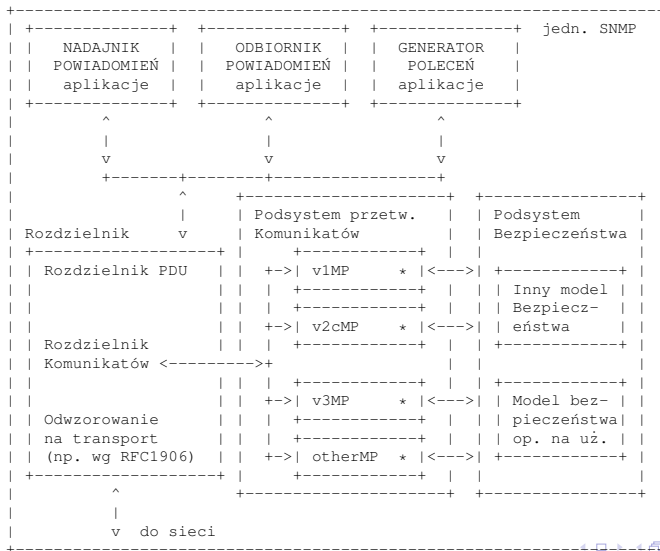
jedn. SNMP

NADAJNIK POWIADOMIEŃ aplikacje

ODBIORNIK POWIADOMIEŃ aplikacje

GENERATOR POLECEŃ aplikacje

Rozdzielnik

Rozdzielnik PDU

Rozdzielnik Komunikatów

Odwzorowanie na transport (np. wg RFC1906)

Podsystem przetw. Komunikatów

v1MP *

v2cMP *

v3MP *

otherMP *

Podsystem Bezpieczeństwa

Inny model Bezpieczeństwa

Model bezpieczeństwa op. na uż.

do sieci